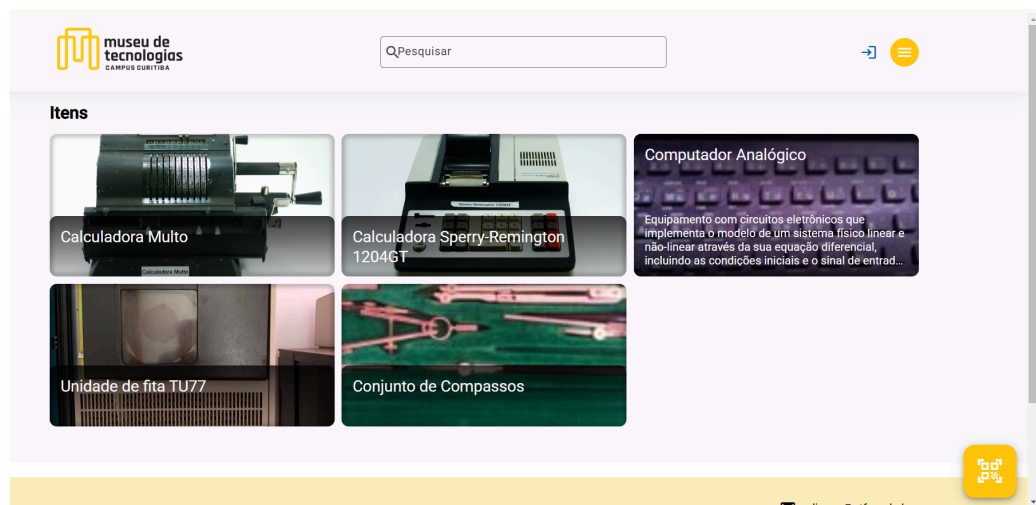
museu de tecnologias
CAMPUS CURITIBA

Pesquisar

Itens

Calculadora Multo

Calculadora Sperry-Remington 1204GT

Computador Analógico

Equipamento com circuitos eletrônicos que implementa o modelo de um sistema físico linear e não-linear através da sua equação diferencial, incluindo as condições iniciais e o sinal de entrad...

Unidade de fita TU77

Conjunto de Compassos